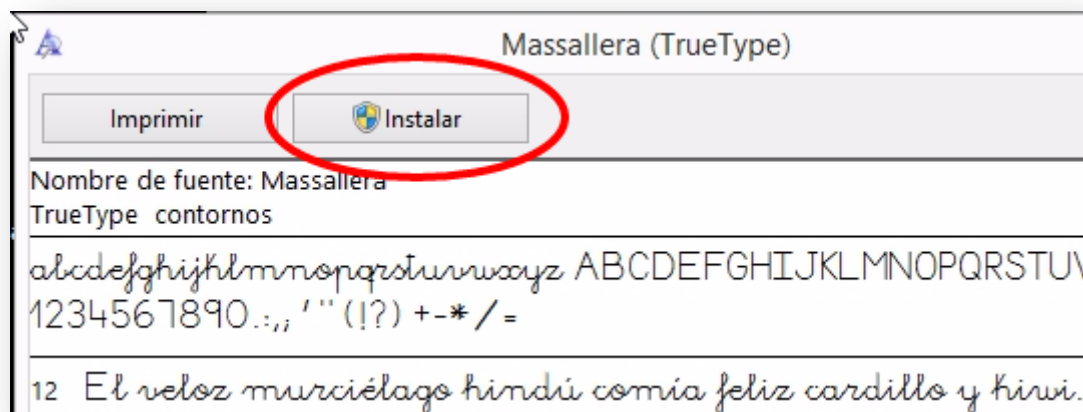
Massallera (TrueType)

Imprimir

Instalar

Nombre de fuente: Massallera
TrueType contornos

abcdefghijklmnopqrstuvwxyz ABCDEFGHIJKLMNOPQRSTUV
1234567890.:,; ' " (!?) +-*/=

12 El veloz murciélago hindú comía feliz cardillo y kiwi.